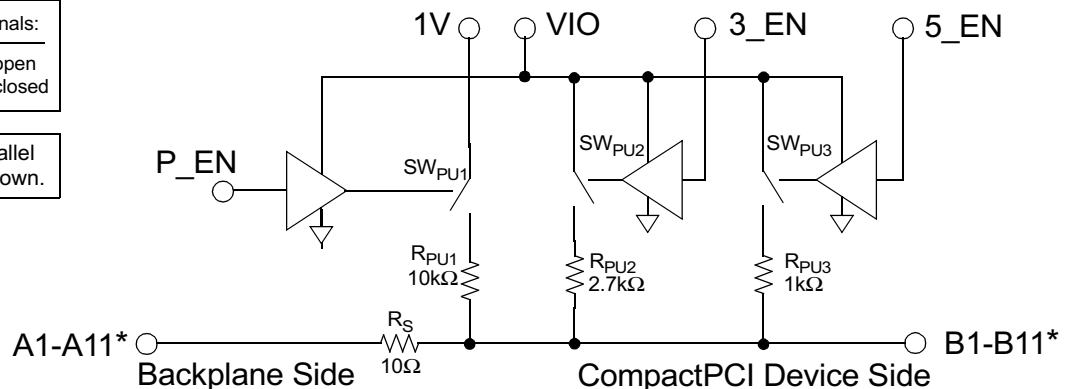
nals:

open
closed

allel
own.

1V

VIO

3_EN

5_EN

P_EN

$SW_{PU1}$

$SW_{PU2}$

$SW_{PU3}$

$R_{PU1}$
$10k\Omega$

$R_{PU2}$
$2.7k\Omega$

$R_{PU3}$
$1k\Omega$

$R_S$
$10\Omega$

A1-A11*

B1-B11*

Backplane Side

CompactPCI Device Side